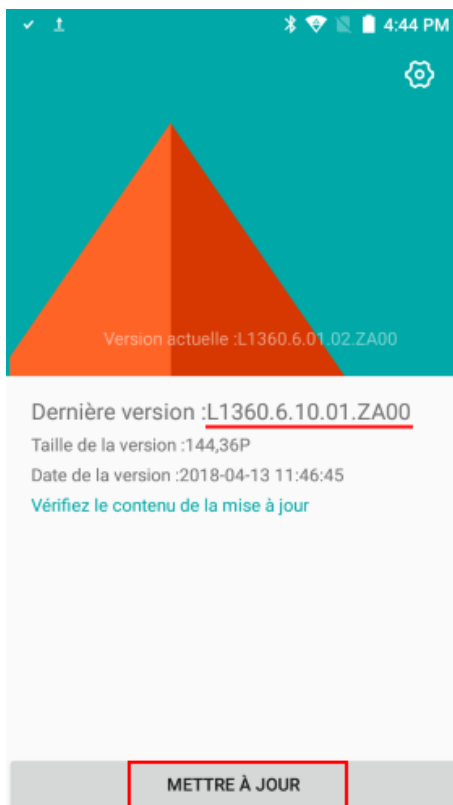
4:44 PM

Version actuelle :L1360.6.01.02.ZA00

Dernière version :L1360.6.10.01.ZA00

Taille de la version :144,36P

Date de la version :2018-04-13 11:46:45

Vérifiez le contenu de la mise à jour

METTRE À JOUR